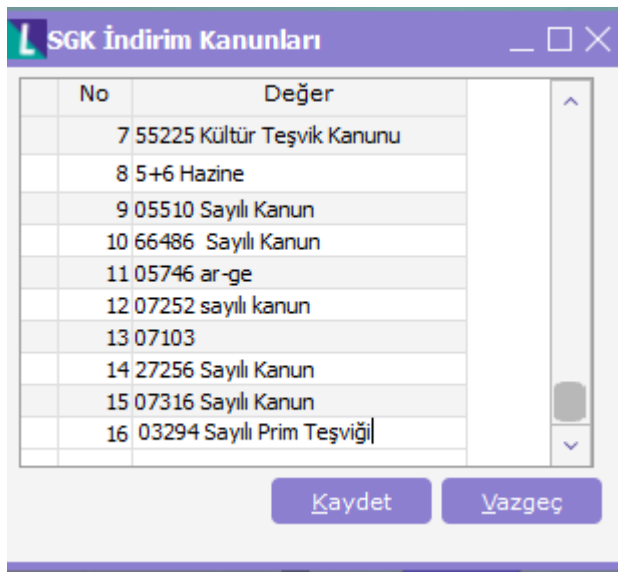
SGK İndirim Kanunları

| No | Değer |
|---|---|
| 7 | 55225 Kültür Teşvik Kanunu |
| 8 | 5+6 Hazine |
| 9 | 05510 Sayılı Kanun |
| 10 | 66486 Sayılı Kanun |
| 11 | 05746 ar-ge |
| 12 | 07252 sayılı kanun |
| 13 | 07103 |
| 14 | 27256 Sayılı Kanun |
| 15 | 07316 Sayılı Kanun |
| 16 | 03294 Sayılı Prim Teşviği |

Kaydet
Vazgeç